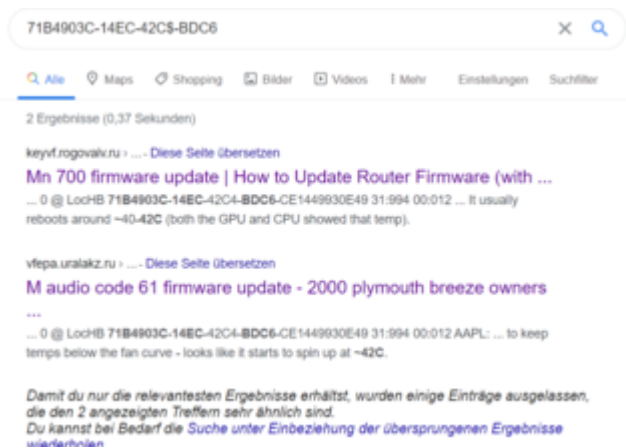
71B4903C-14EC-42C$-BDC6

Alle Maps Shopping Bilder Videos Mehr Einstellungen Suchfilter

2 Ergebnisse (0,37 Sekunden)

keyvf.rogovalv.ru › ... - Diese Seite übersetzen

Mn 700 firmware update | How to Update Router Firmware (with ...

... 0 @ LocHB 71B4903C-14EC-42C4-BDC6-CE1449930E49 31:994 00:012 ... It usually reboots around ~40-42C (both the GPU and CPU showed that temp).

vfepa.uralakz.ru › ... - Diese Seite übersetzen

M audio code 61 firmware update - 2000 plymouth breeze owners ...

... 0 @ LocHB 71B4903C-14EC-42C4-BDC6-CE1449930E49 31:994 00:012 AAPL: ... to keep temps below the fan curve - looks like it starts to spin up at ~42C.

Damit du nur die relevantesten Ergebnisse erhältst, wurden einige Einträge ausgelassen, die den 2 angezeigten Treffern sehr ähnlich sind.
Du kannst bei Bedarf die Suche unter Einbeziehung der übersprungenen Ergebnisse wiederholen.